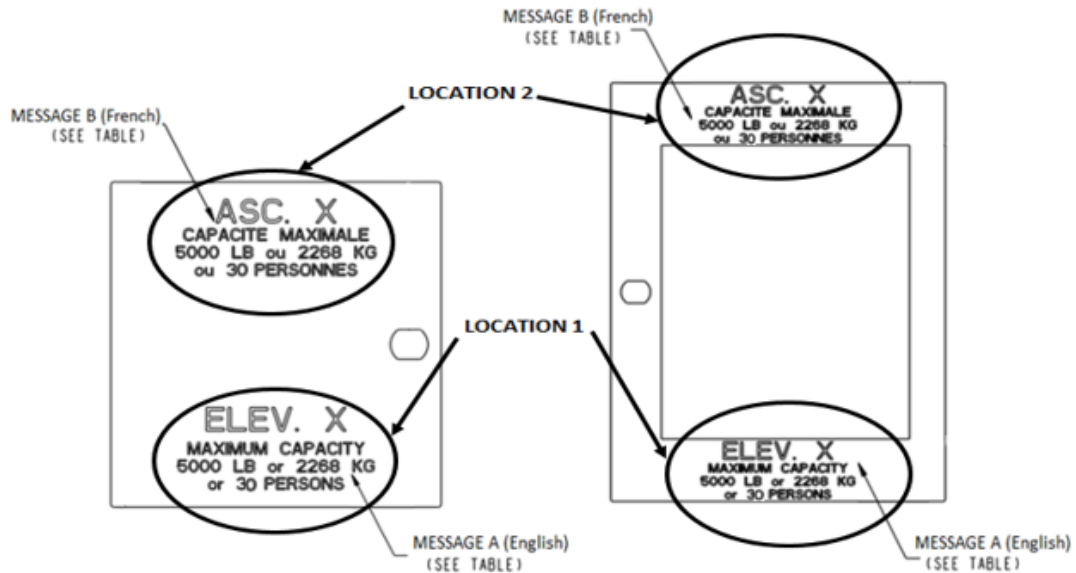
MESSAGE B (French)
(SEE TABLE)

LOCATION 2

MESSAGE B (French)
(SEE TABLE)

ASC. X
CAPACITE MAXIMALE
5000 LB ou 2268 KG
ou 30 PERSONNES

ASC. X
CAPACITE MAXIMALE
5000 LB ou 2268 KG
ou 30 PERSONNES

LOCATION 1

ELEV. X
MAXIMUM CAPACITY
5000 LB or 2268 KG
or 30 PERSONS

ELEV. X
MAXIMUM CAPACITY
5000 LB or 2268 KG
or 30 PERSONS

MESSAGE A (English)
(SEE TABLE)

MESSAGE A (English)
(SEE TABLE)